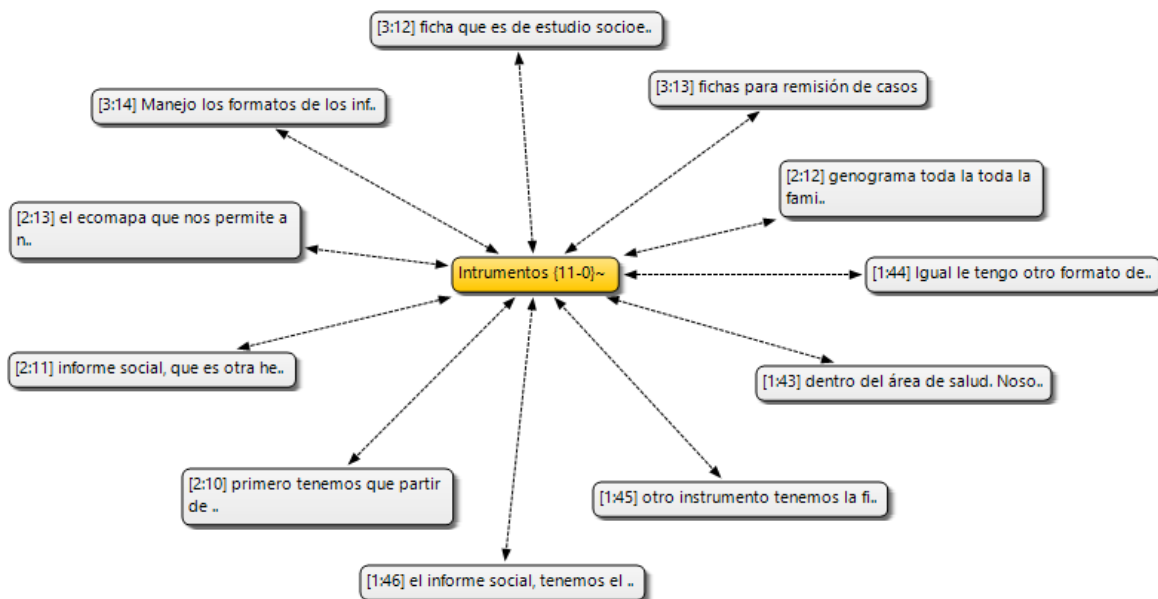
[3:12] ficha que es de estudio socioe..

[3:14] Manejo los formatos de los inf..

[3:13] fichas para remisión de casos

[2:12] genograma toda la toda la fami..

[2:13] el ecomapa que nos permite a n..

Intrumentos {11-0}~

[1:44] Igual le tengo otro formato de..

[2:11] informe social, que es otra he..

[1:43] dentro del área de salud. Noso..

[2:10] primero tenemos que partir de ..

[1:45] otro instrumento tenemos la fi..

[1:46] el informe social, tenemos el ..